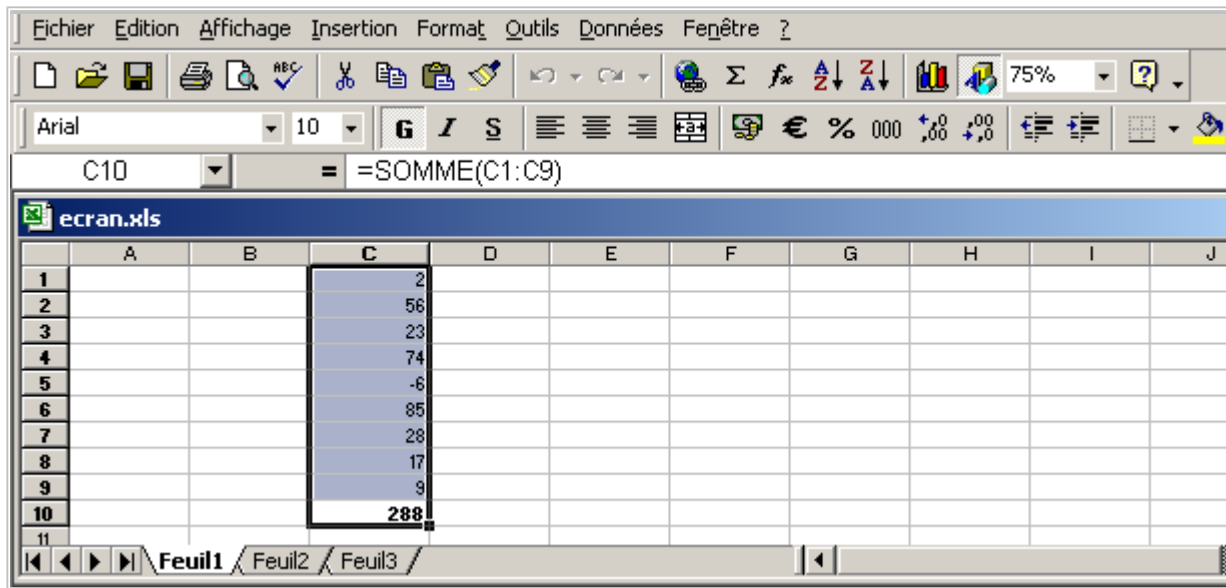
Fichier Edition Affichage Insertion Format Outils Données Fenêtre ?

75%

Arial 10 G I S € % 000

C10 = =SOMME(C1:C9)

ecran.xls

|  | A | B | C | D | E | F | G | H | I | J |
|---|---|---|---|---|---|---|---|---|---|---|
| 1 |  |  | 2 |  |  |  |  |  |  |  |
| 2 |  |  | 56 |  |  |  |  |  |  |  |
| 3 |  |  | 23 |  |  |  |  |  |  |  |
| 4 |  |  | 74 |  |  |  |  |  |  |  |
| 5 |  |  | -6 |  |  |  |  |  |  |  |
| 6 |  |  | 85 |  |  |  |  |  |  |  |
| 7 |  |  | 28 |  |  |  |  |  |  |  |
| 8 |  |  | 17 |  |  |  |  |  |  |  |
| 9 |  |  | 9 |  |  |  |  |  |  |  |
| 10 |  |  | 288 |  |  |  |  |  |  |  |
| 11 |  |  |  |  |  |  |  |  |  |  |

Feuil1 Feuil2 Feuil3